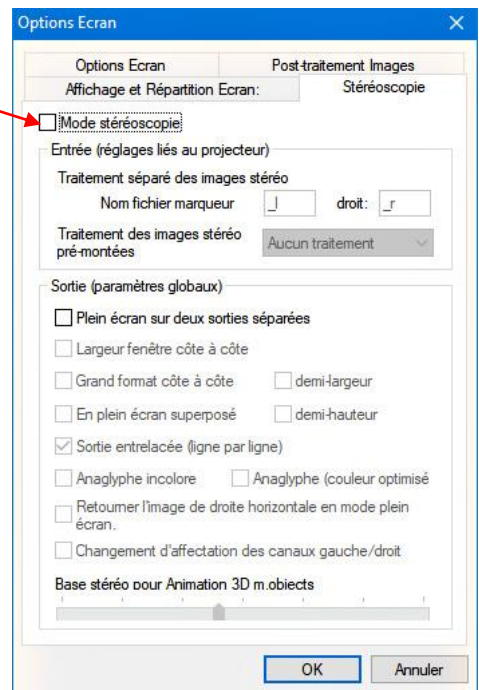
Options Ecran

Options Ecran | Post-traitement Images
Affichage et Répartition Ecran: | Stéréoscopie

Mode stéréoscopie

Entrée (réglages liés au projecteur)

Traitement séparé des images stéréo

Nom fichier marqueur _l droit: _r

Traitement des images stéréo pré-montées Aucun traitement

Sortie (paramètres globaux)

Plein écran sur deux sorties séparées

Largeur fenêtre côte à côte

Grand format côte à côte demi-largeur

En plein écran superposé demi-hauteur

Sortie entrelacée (ligne par ligne)

Anaglyphe incolore Anaglyphe (couleur optimisé

Retourner l'image de droite horizontale en mode plein écran.

Changement d'affectation des canaux gauche/droit

Base stéréo pour Animation 3D m.objects

OK Annuler